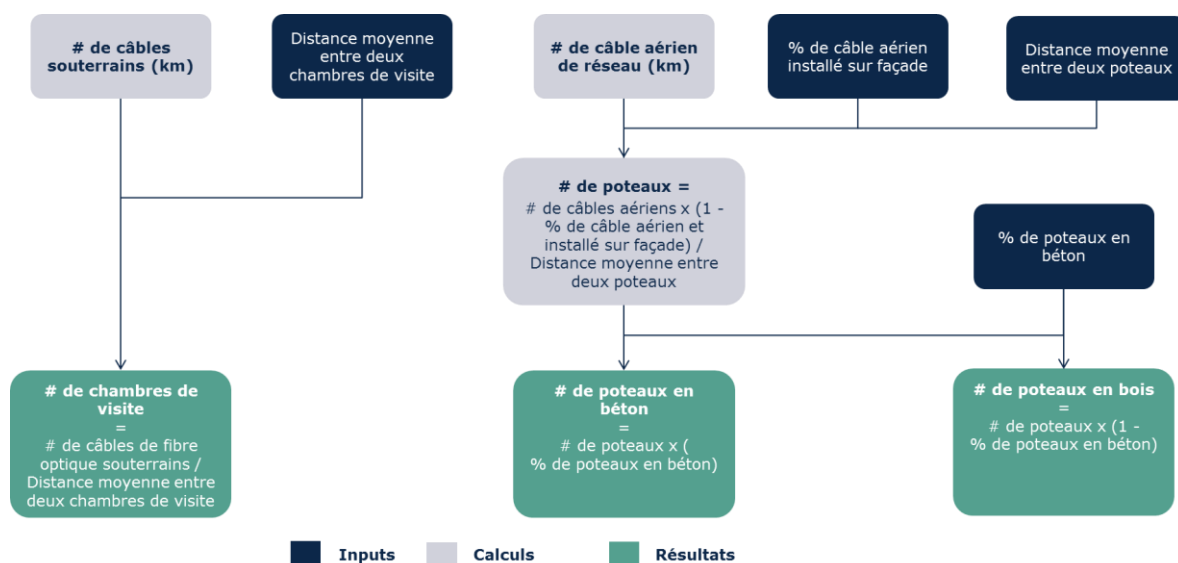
# de câbles souterrains (km)

Distance moyenne entre deux chambres de visite

# de câble aérien de réseau (km)

% de câble aérien installé sur façade

Distance moyenne entre deux poteaux

# de poteaux =
# de câbles aériens x (1 - % de câble aérien et installé sur façade) / Distance moyenne entre deux poteaux

% de poteaux en béton

# de chambres de visite
=
# de câbles de fibre optique souterrains / Distance moyenne entre deux chambres de visite

# de poteaux en béton
=
# de poteaux x ( % de poteaux en béton)

# de poteaux en bois
=
# de poteaux x (1 - % de poteaux en béton)

Inputs Calculs Résultats